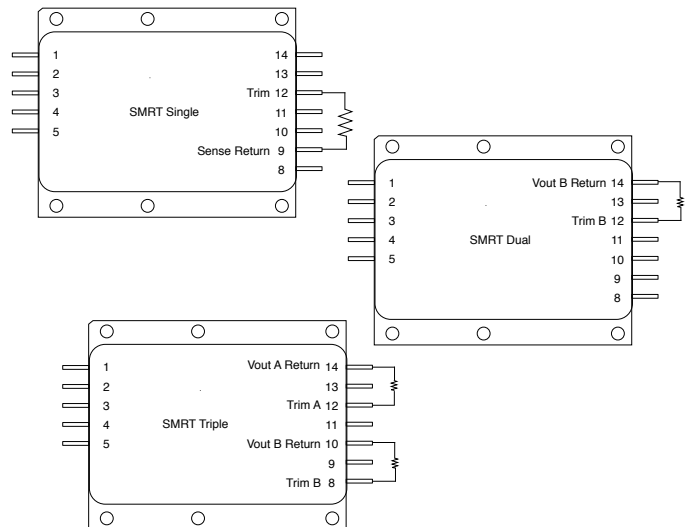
1
2
3
4
5
SMRT Single
14
13
Trim 12
11
10
Sense Return 9
8

1
2
3
4
5
SMRT Dual
Vout B Return 14
13
Trim B 12
11
10
9
8

1
2
3
4
5
SMRT Triple
Vout A Return 14
13
Trim A 12
11
Vout B Return 10
9
Trim B 8